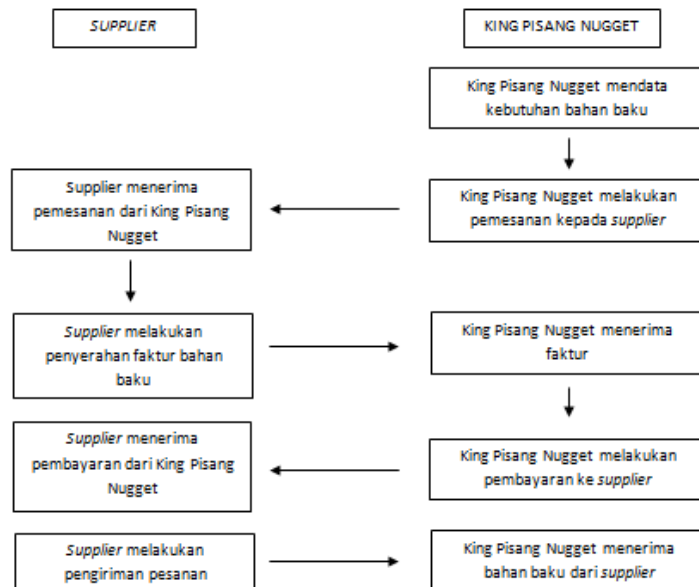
SUPPLIER

KING PISANG NUGGET

King Pisang Nugget mendata kebutuhan bahan baku

Supplier menerima pemesanan dari King Pisang Nugget

King Pisang Nugget melakukan pemesanan kepada supplier

Supplier melakukan penyerahan faktur bahan baku

King Pisang Nugget menerima faktur

Supplier menerima pembayaran dari King Pisang Nugget

King Pisang Nugget melakukan pembayaran ke supplier

Supplier melakukan pengiriman pesanan

King Pisang Nugget menerima bahan baku dari supplier